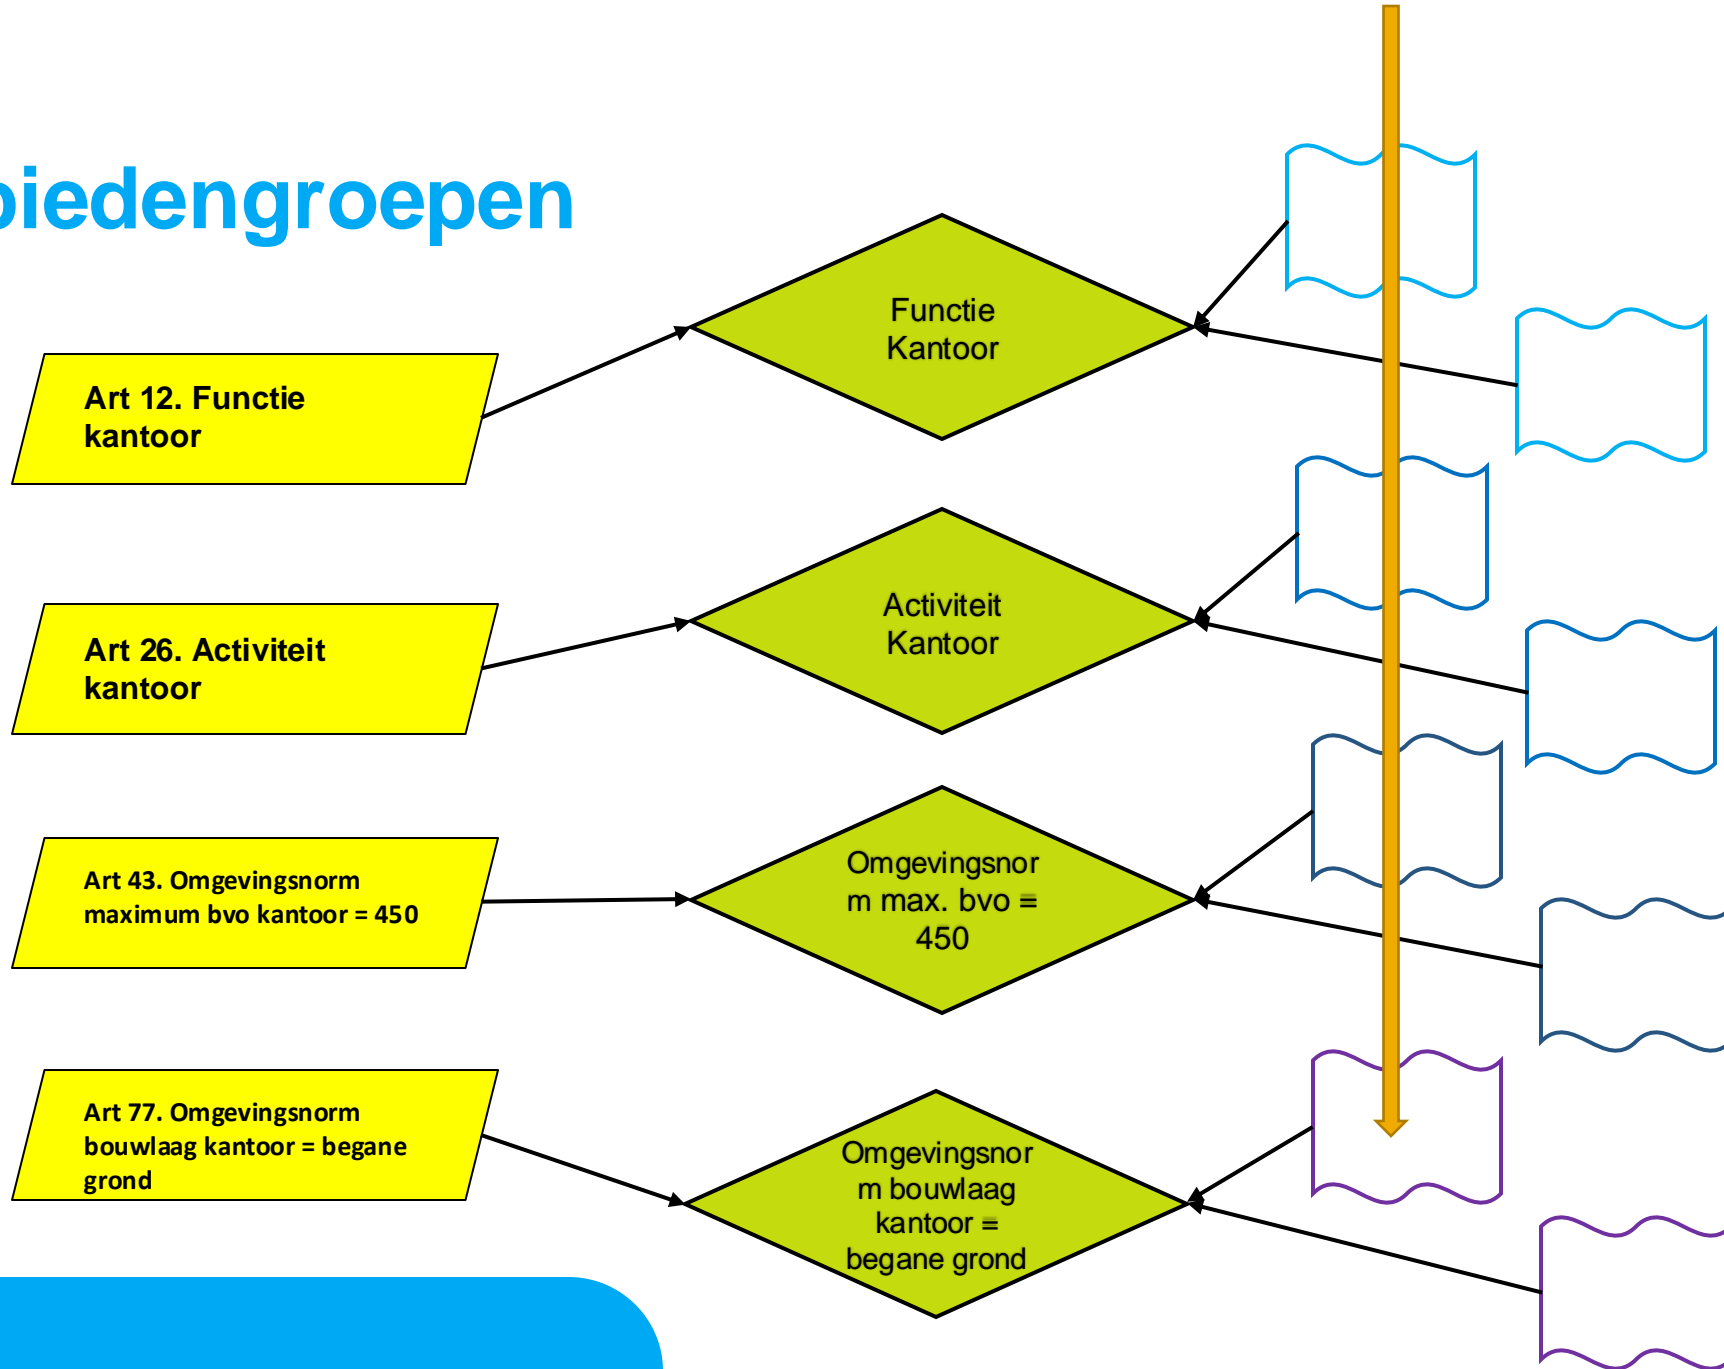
biedengroepen

Art 12. Functie kantoor

Functie Kantoor

Art 26. Activiteit kantoor

Activiteit Kantoor

Art 43. Omgevingsnorm maximum bvo kantoor = 450

Omgevingsnorm max. bvo = 450

Art 77. Omgevingsnorm bouwlaag kantoor = begane grond

Omgevingsnorm bouwlaag kantoor = begane grond